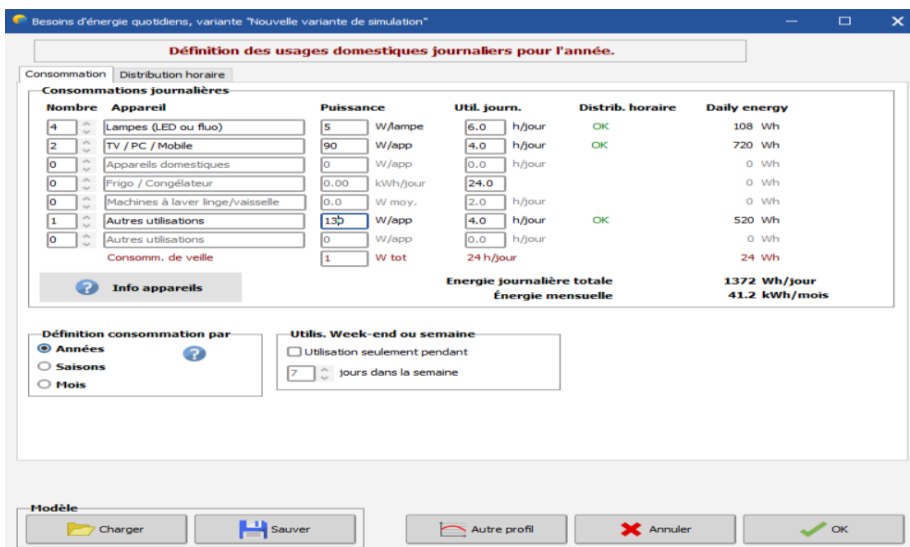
Besoins d'énergie quotidiens, variante "Nouvelle variante de simulation"

Définition des usages domestiques journaliers pour l'année.

Consommation | Distribution horaire

Consommations journalières

| Nombre | Appareil | Puissance | | Util. journ. | | Distrib. horaire | Daily energy |
|---|---|---|---|---|---|---|---|
| 4 | Lampes (LED ou fluo) | 5 | W/lampe | 6.0 | h/jour | OK | 108 Wh |
| 2 | TV / PC / Mobile | 90 | W/app | 4.0 | h/jour | OK | 720 Wh |
| 0 | Appareils domestiques | 0 | W/app | 0.0 | h/jour | | 0 Wh |
| 0 | Frigo / Congélateur | 0.00 | kWh/jour | 24.0 | | | 0 Wh |
| 0 | Machines à laver linge/vaisselle | 0.0 | W moy. | 2.0 | h/jour | | 0 Wh |
| 1 | Autres utilisations | 130 | W/app | 4.0 | h/jour | OK | 520 Wh |
| 0 | Autres utilisations | 0 | W/app | 0.0 | h/jour | | 0 Wh |
| | Consomm. de veille | 1 | W tot | 24 h/jour | | | 24 Wh |

Info appareils

Energie journalière totale 1372 Wh/jour
Énergie mensuelle 41.2 kWh/mois

Définition consommation par
Années
Saisons
Mois

Utilis. Week-end ou semaine
Utilisation seulement pendant
7 jours dans la semaine

Modèle
Charger
Sauver
Autre profil
Annuler
OK